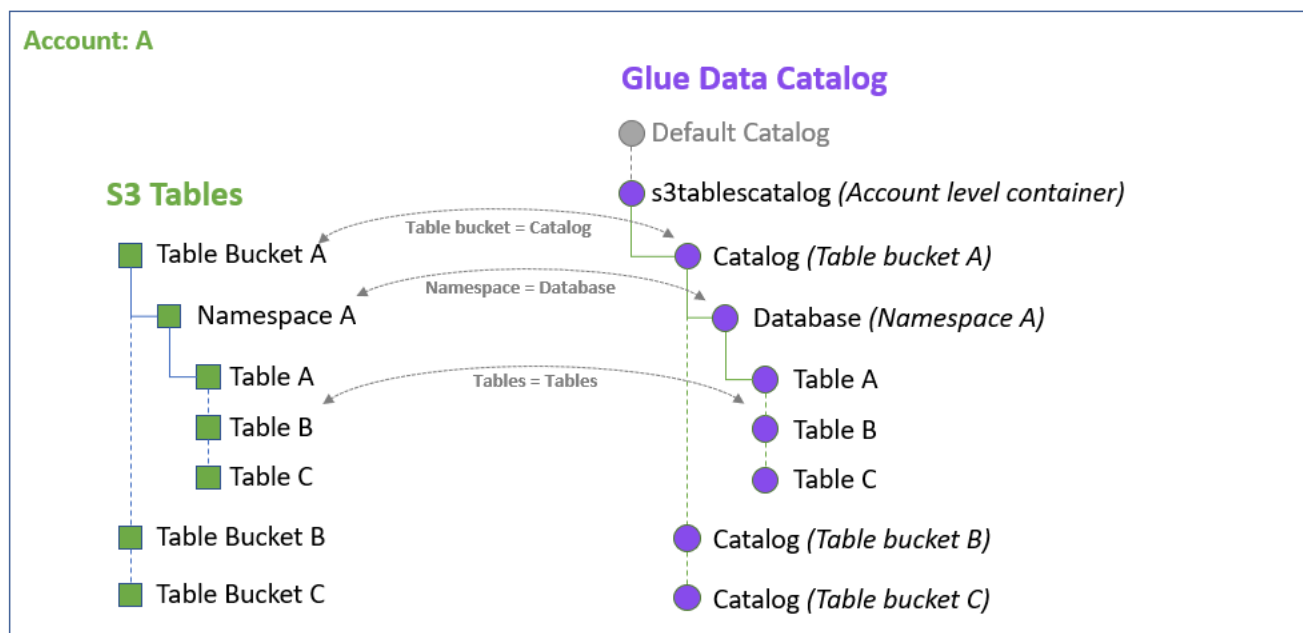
Account: A

Glue Data Catalog

Default Catalog

s3tablescatalog (Account level container)

S3 Tables

Table bucket = Catalog

Table Bucket A

Catalog (Table bucket A)

Namespace = Database

Namespace A

Database (Namespace A)

Table A

Tables = Tables

Table A

Table B

Table B

Table C

Table C

Table Bucket B

Catalog (Table bucket B)

Table Bucket C

Catalog (Table bucket C)